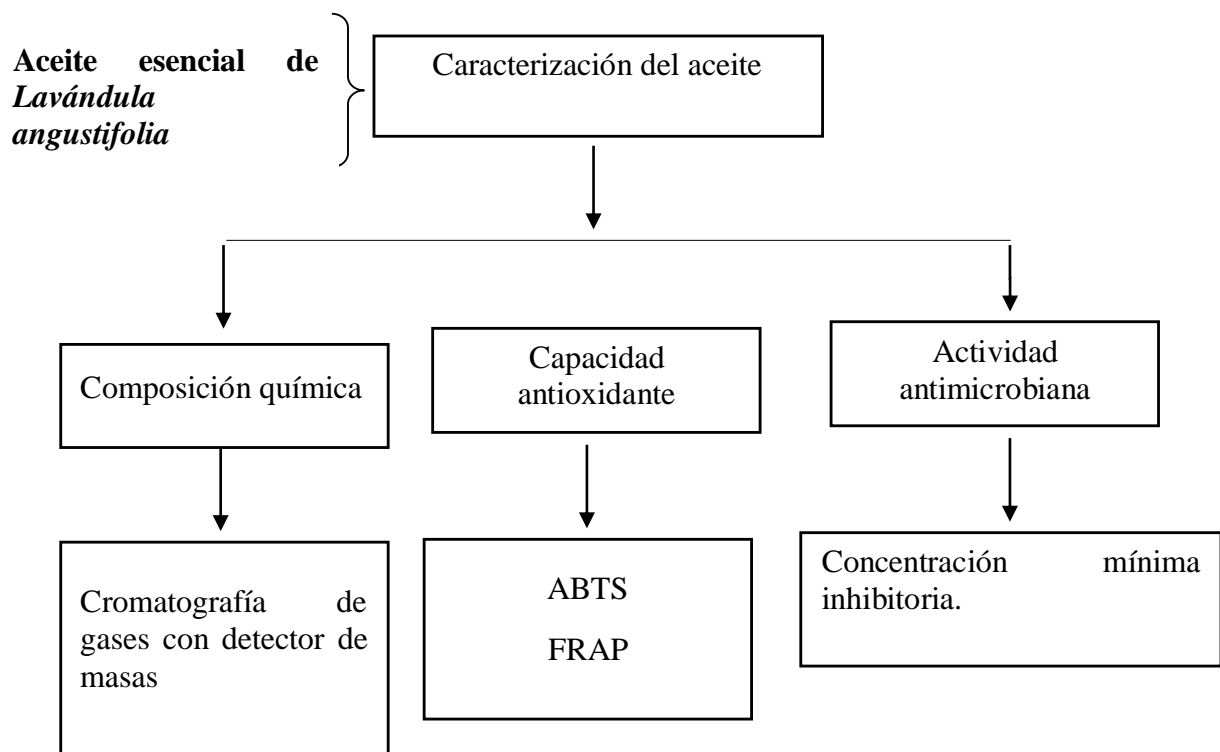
Aceite esencial de *Lavándula angustifolia*

Caracterización del aceite

Composición química

Cromatografía de gases con detector de masas

Capacidad antioxidante

ABTS

FRAP

Actividad antimicrobiana

Concentración mínima inhibitoria.